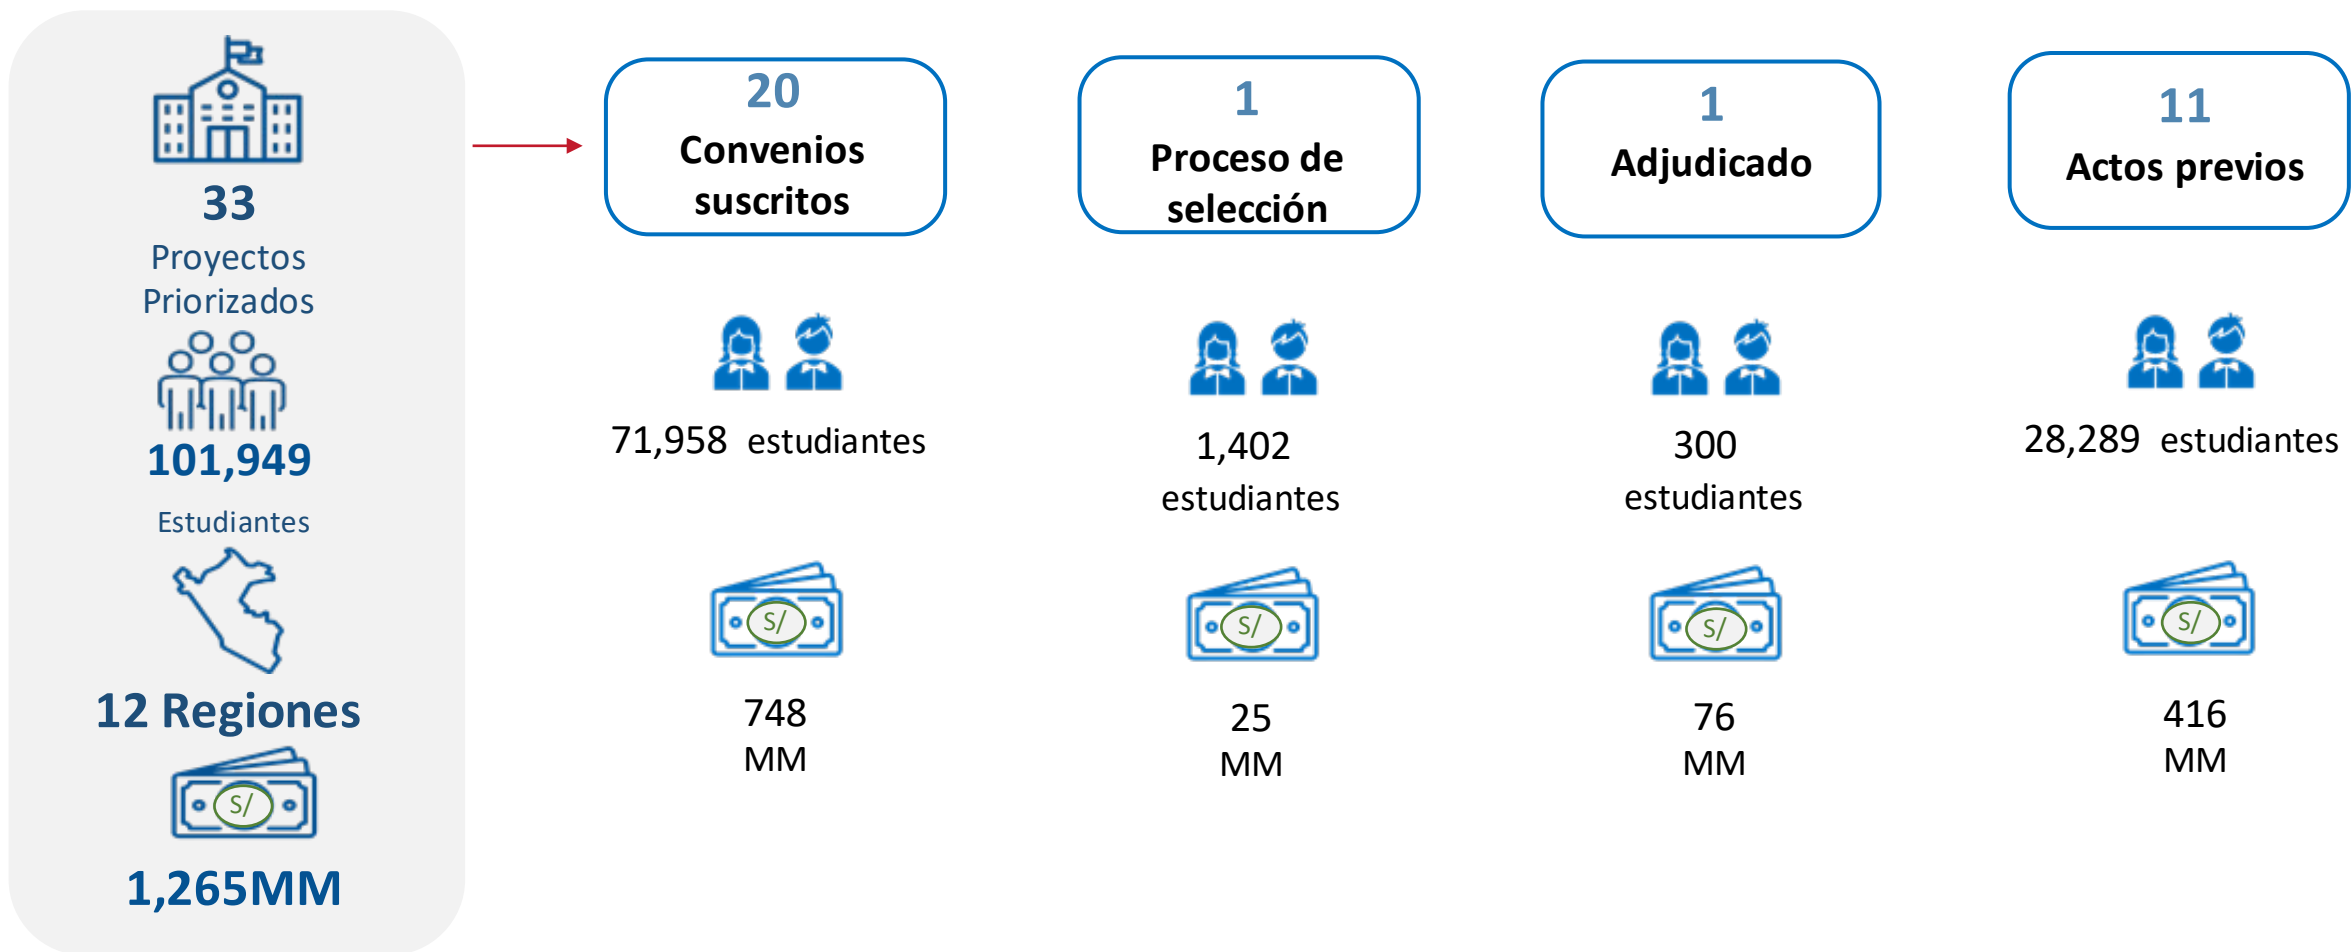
33
Proyectos Priorizados

101,949
Estudiantes

12 Regiones

S/

1,265MM

20
Convenios suscritos

71,958 estudiantes

S/

748
MM

1
Proceso de selección

1,402
estudiantes

S/

25
MM

1
Adjudicado

300
estudiantes

S/

76
MM

11
Actos previos

28,289 estudiantes

S/

416
MM